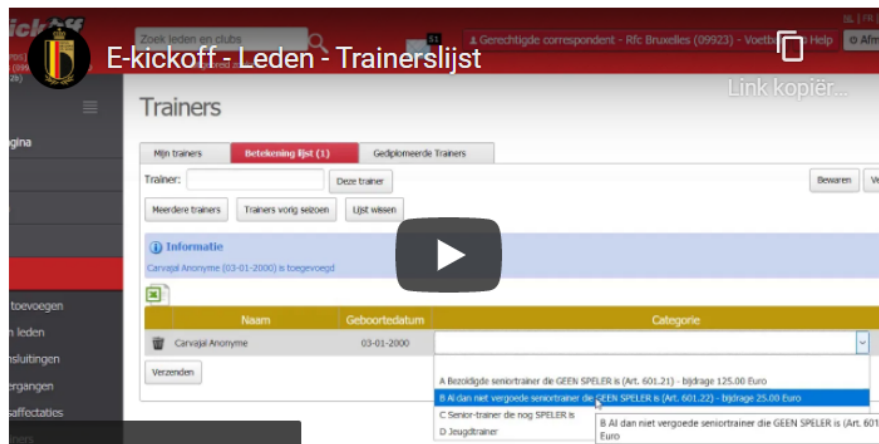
E-kickoff - Leden - Trainerslijst

Link kopiër...

Zoek leden en clubs

51

Gerechtigde correspondent - Rfc Bruxelles (09923) - Voetba

Help

Afm

NL | FR

gina

toevoegen

n leden

nsluitingen

ergangen

saffectaties

Trainers

Mijn trainers | Betekening lijst (1) | Gediplomeerde Trainers

Trainer:

Deze trainer

Bewaren

Meerdere trainers

Trainers vorig seizoen

Lijst wissen

Informatie

Carvajal Anonyme (03-01-2000) is toegevoegd

| | Naam | Geboortedatum | Categorie |
|---|---|---|---|
| | Carvajal Anonyme | 03-01-2000 | |

Verzenden

A Bezoldigde seniortrainer die GEEN SPELER is (Art. 601.21) - bijdrage 125.00 Euro

B Al dan niet vergoede seniortrainer die GEEN SPELER is (Art. 601.22) - bijdrage 25.00 Euro

C Senior-trainer die nog SPELER is

D Jeugdtrainer

B Al dan niet vergoede seniortrainer die GEEN SPELER is (Art. 601 Euro